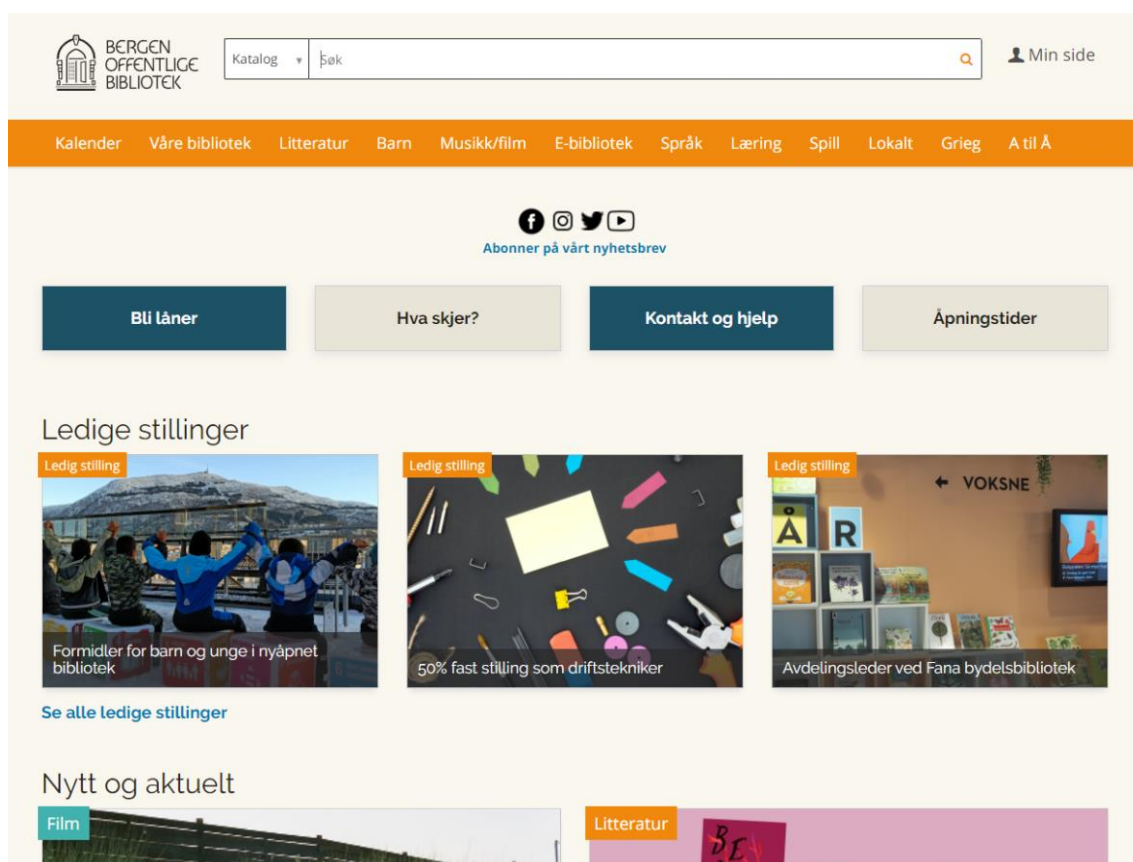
BERGEN OFFENTLIGE BIBLIOTEK

Katalog
Søk

Min side

Kalender Våre bibliotek Litteratur Barn Musikk/film E-bibliotek Språk Læring Spill Lokalt Grieg A til Å

Abonner på vårt nyhetsbrev

Bli låner
Hva skjer?
Kontakt og hjelp
Åpningstider

Ledige stillinger

Ledig stilling
Formidler for barn og unge i nyåpnet bibliotek

Ledig stilling
50% fast stilling som driftstekniker

Ledig stilling
← VOKSNE
Å R
Avdelingsleder ved Fana bydelsbibliotek

Se alle ledige stillinger

Nytt og aktuelt

Film

Litteratur